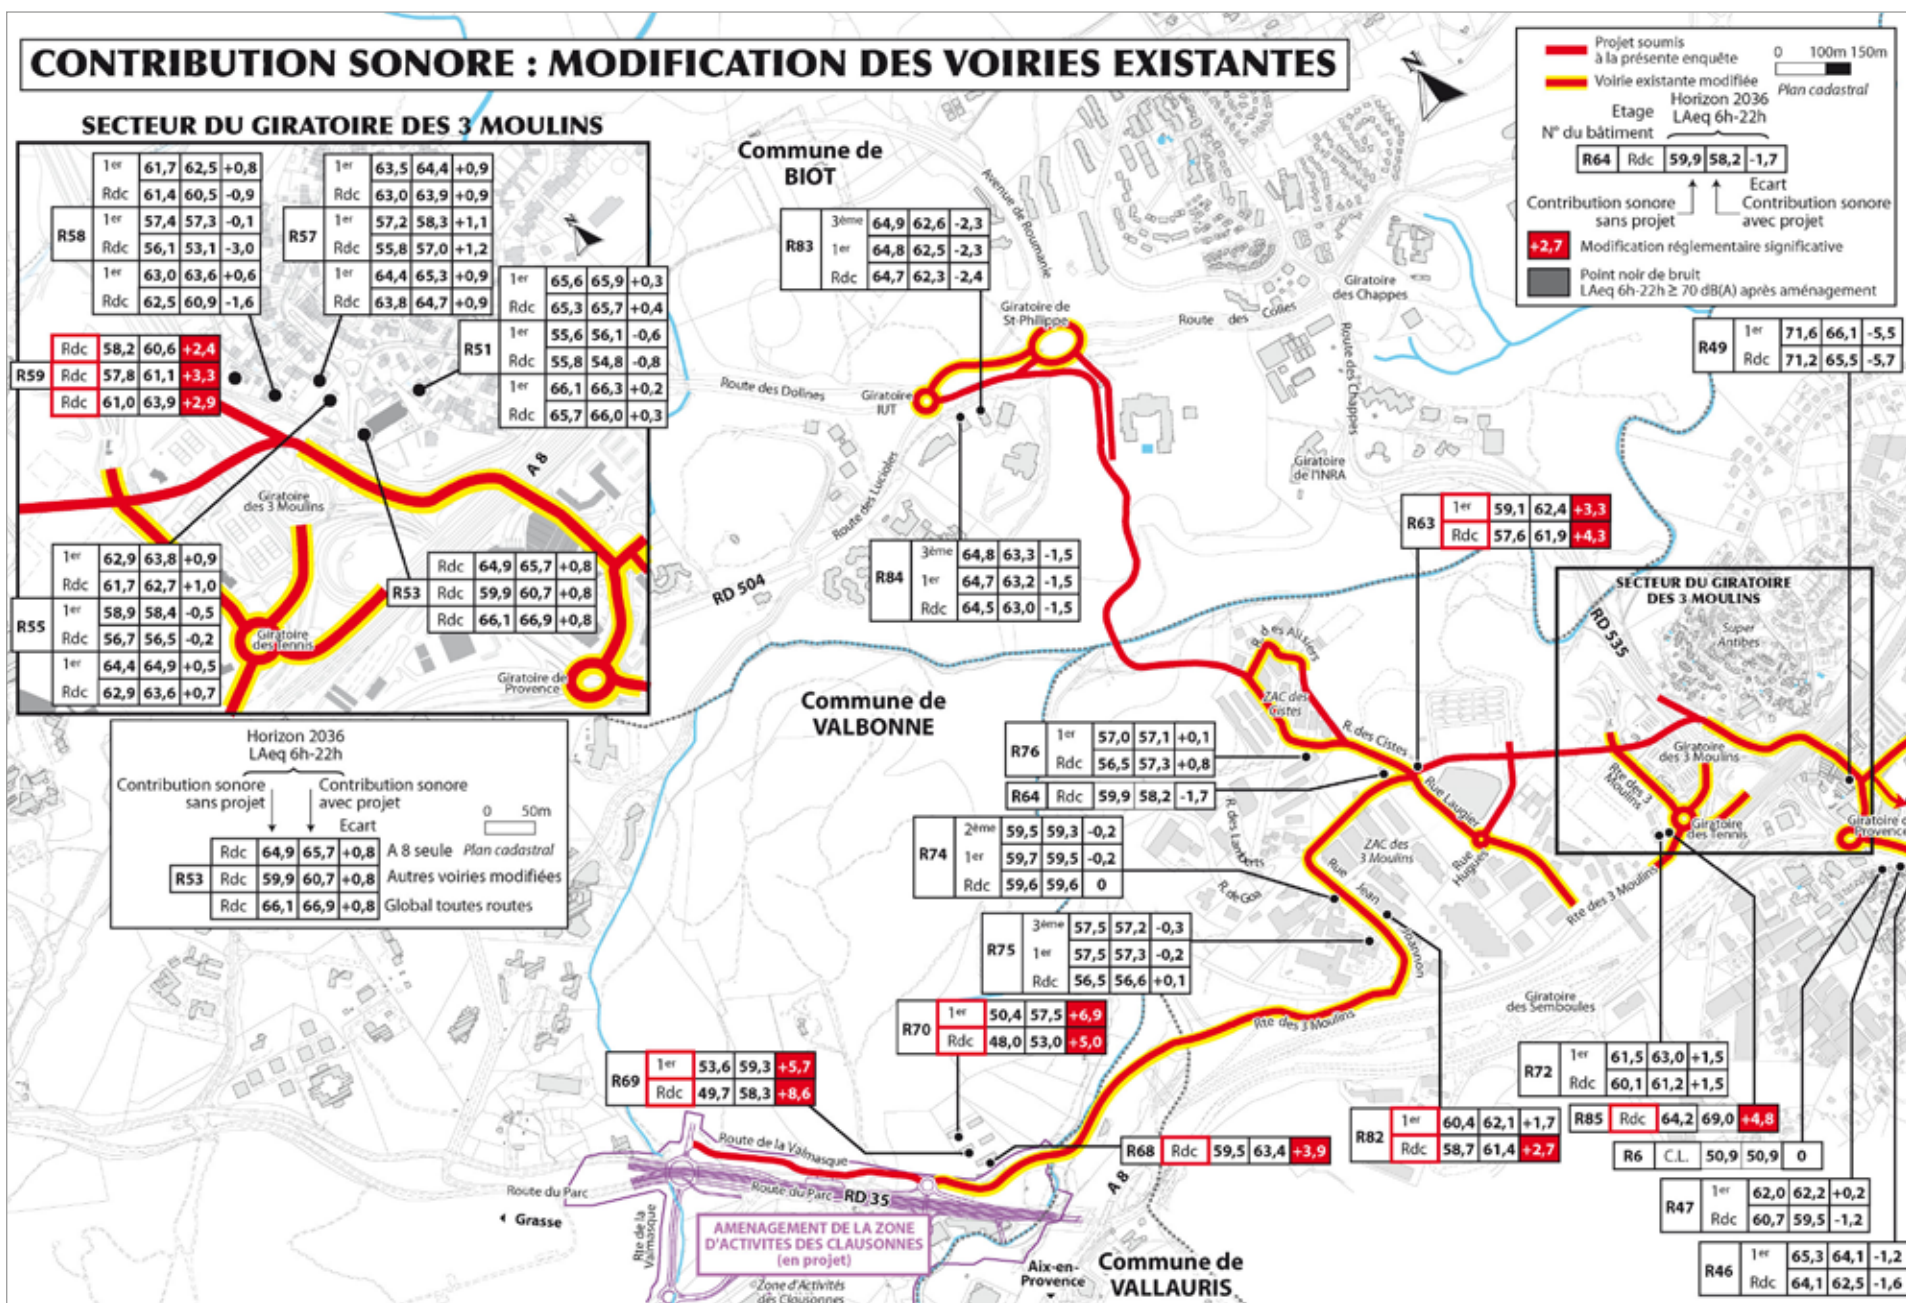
CONTRIBUTION SONORE : MODIFICATION DES VOIRIES EXISTANTES

SECTEUR DU GIRATOIRE DES 3 MOULINS

| | | | | |
|---|---|---|---|---|
| R58 | 1er | 61,7 | 62,5 | +0,8 |
| | Rdc | 61,4 | 60,5 | -0,9 |
| | 1er | 57,4 | 57,3 | -0,1 |
| | Rdc | 56,1 | 53,1 | -3,0 |
| | 1er | 63,0 | 63,6 | +0,6 |
| | Rdc | 62,5 | 60,9 | -1,6 |

| | | | | |
|---|---|---|---|---|
| R57 | 1er | 63,5 | 64,4 | +0,9 |
| | Rdc | 63,0 | 63,9 | +0,9 |
| | 1er | 57,2 | 58,3 | +1,1 |
| | Rdc | 55,8 | 57,0 | +1,2 |
| | 1er | 64,4 | 65,3 | +0,9 |
| | Rdc | 63,8 | 64,7 | +0,9 |

| | | | | |
|---|---|---|---|---|
| R51 | 1er | 65,6 | 65,9 | +0,3 |
| | Rdc | 65,3 | 65,7 | +0,4 |
| | 1er | 55,6 | 56,1 | -0,6 |
| | Rdc | 55,8 | 54,8 | -0,8 |
| | 1er | 66,1 | 66,3 | +0,2 |
| | Rdc | 65,7 | 66,0 | +0,3 |

| | | | | |
|---|---|---|---|---|
| R59 | Rdc | 58,2 | 60,6 | +2,4 |
| | Rdc | 57,8 | 61,1 | +3,3 |
| | Rdc | 61,0 | 63,9 | +2,9 |

A 8
Giratoire des 3 Moulins

| | | | | |
|---|---|---|---|---|
| R55 | 1er | 62,9 | 63,8 | +0,9 |
| | Rdc | 61,7 | 62,7 | +1,0 |
| | 1er | 58,9 | 58,4 | -0,5 |
| | Rdc | 56,7 | 56,5 | -0,2 |
| | 1er | 64,4 | 64,9 | +0,5 |
| | Rdc | 62,9 | 63,6 | +0,7 |

| | | | | |
|---|---|---|---|---|
| R53 | Rdc | 64,9 | 65,7 | +0,8 |
| | Rdc | 59,9 | 60,7 | +0,8 |
| | Rdc | 66,1 | 66,9 | +0,8 |

Giratoire des Tennis
Giratoire de Provence

Horizon 2036
LAeq 6h-22h
Contribution sonore sans projet
Contribution sonore avec projet
Ecart
0 50m
Plan cadastral

| | | | | | |
|---|---|---|---|---|---|
| | Rdc | 64,9 | 65,7 | +0,8 | A 8 seule |
| R53 | Rdc | 59,9 | 60,7 | +0,8 | Autres voiries modifiées |
| | Rdc | 66,1 | 66,9 | +0,8 | Global toutes routes |

Commune de BIOT

| | | | | |
|---|---|---|---|---|
| R83 | 3ème | 64,9 | 62,6 | -2,3 |
| | 1er | 64,8 | 62,5 | -2,3 |
| | Rdc | 64,7 | 62,3 | -2,4 |

Avenue de Roumanille
Giratoire de St-Philippe
Route des Dolines
Giratoire IUT
Route des Lucioles
RD 504
Route des Colles
Giratoire des Chappes
Route des Chappes
Giratoire de l'INRA

| | | | | |
|---|---|---|---|---|
| R84 | 3ème | 64,8 | 63,3 | -1,5 |
| | 1er | 64,7 | 63,2 | -1,5 |
| | Rdc | 64,5 | 63,0 | -1,5 |

Projet soumis à la présente enquête
Voirie existante modifiée
0 100m 150m
Plan cadastral
Horizon 2036
LAeq 6h-22h
Etage
N° du bâtiment

| R64 | Rdc | 59,9 | 58,2 | -1,7 |
|---|---|---|---|---|

Ecart
Contribution sonore sans projet
Contribution sonore avec projet
+2,7 Modification réglementaire significative
Point noir de bruit
LAeq 6h-22h ≥ 70 dB(A) après aménagement

| | | | | |
|---|---|---|---|---|
| R49 | 1er | 71,6 | 66,1 | -5,5 |
| | Rdc | 71,2 | 65,5 | -5,7 |

| | | | | |
|---|---|---|---|---|
| R63 | 1er | 59,1 | 62,4 | +3,3 |
| | Rdc | 57,6 | 61,9 | +4,3 |

SECTEUR DU GIRATOIRE DES 3 MOULINS
RD 535
Super Antibes
Giratoire des 3 Moulins
Rte des 3 Moulins
Giratoire des Tennis
Giratoire de Provence

Commune de VALBONNE

R. des Alisiers
ZAC des Cistes
R. des Cistes
Rue Laugier
Rue Hugues
ZAC des 3 Moulins
R. des Lambert
R. de Goa
Rue Jean Joannon
Rte des 3 Moulins
Giratoire des Semboules

| | | | | |
|---|---|---|---|---|
| R76 | 1er | 57,0 | 57,1 | +0,1 |
| | Rdc | 56,5 | 57,3 | +0,8 |

| R64 | Rdc | 59,9 | 58,2 | -1,7 |
|---|---|---|---|---|

| | | | | |
|---|---|---|---|---|
| R74 | 2ème | 59,5 | 59,3 | -0,2 |
| | 1er | 59,7 | 59,5 | -0,2 |
| | Rdc | 59,6 | 59,6 | 0 |

| | | | | |
|---|---|---|---|---|
| R75 | 3ème | 57,5 | 57,2 | -0,3 |
| | 1er | 57,5 | 57,3 | -0,2 |
| | Rdc | 56,5 | 56,6 | +0,1 |

| | | | | |
|---|---|---|---|---|
| R70 | 1er | 50,4 | 57,5 | +6,9 |
| | Rdc | 48,0 | 53,0 | +5,0 |

| | | | | |
|---|---|---|---|---|
| R69 | 1er | 53,6 | 59,3 | +5,7 |
| | Rdc | 49,7 | 58,3 | +8,6 |

| | | | | |
|---|---|---|---|---|
| R72 | 1er | 61,5 | 63,0 | +1,5 |
| | Rdc | 60,1 | 61,2 | +1,5 |

| R85 | Rdc | 64,2 | 69,0 | +4,8 |
|---|---|---|---|---|

| | | | | |
|---|---|---|---|---|
| R82 | 1er | 60,4 | 62,1 | +1,7 |
| | Rdc | 58,7 | 61,4 | +2,7 |

| R68 | Rdc | 59,5 | 63,4 | +3,9 |
|---|---|---|---|---|

| R6 | C.L. | 50,9 | 50,9 | 0 |
|---|---|---|---|---|

| | | | | |
|---|---|---|---|---|
| R47 | 1er | 62,0 | 62,2 | +0,2 |
| | Rdc | 60,7 | 59,5 | -1,2 |

| | | | | |
|---|---|---|---|---|
| R46 | 1er | 65,3 | 64,1 | -1,2 |
| | Rdc | 64,1 | 62,5 | -1,6 |

Route de la Valmasque
Route du Parc
RD 35
Route du Parc
Grasse
Rte de la Valmasque
A 8
AMENAGEMENT DE LA ZONE D'ACTIVITES DES CLAUSONNES (en projet)
Zone d'Activités des Clausonnes
Aix-en-Provence
Commune de VALLAURIS